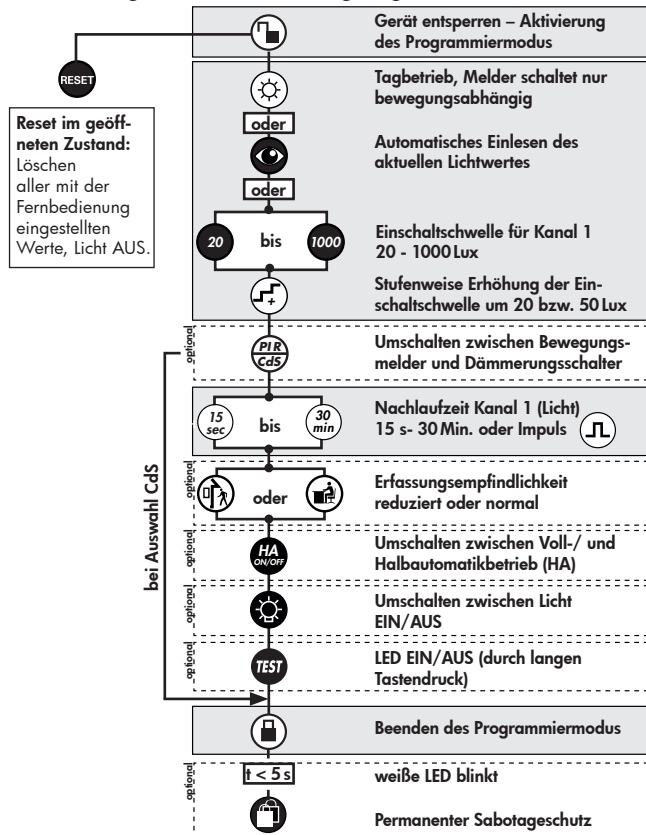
RESET

Reset im geöffneten Zustand: Löschen aller mit der Fernbedienung eingestellten Werte, Licht AUS.

Gerät entsperren – Aktivierung des Programmiermodus

Tagbetrieb, Melder schaltet nur bewegungsabhängig

oder

Automatisches Einlesen des aktuellen Lichtwertes

oder

20 bis 1000

Einschaltschwelle für Kanal 1
20 - 1000 Lux

Stufenweise Erhöhung der Einschaltschwelle um 20 bzw. 50 Lux

optional

PIR CdS

Umschalten zwischen Bewegungsmelder und Dämmerungsschalter

15 sec bis 30 min

Nachlaufzeit Kanal 1 (Licht)
15 s- 30 Min. oder Impuls

optional

oder

Erfassungsempfindlichkeit reduziert oder normal

optional

HA ON/OFF

Umschalten zwischen Voll-/ und Halbautomatikbetrieb (HA)

optional

Umschalten zwischen Licht EIN/AUS

optional

TEST

LED EIN/AUS (durch langen Tastendruck)

bei Auswahl CdS

Beenden des Programmiermodus

optional

t < 5 s

weiße LED blinkt

Permanenter Sabotageschutz